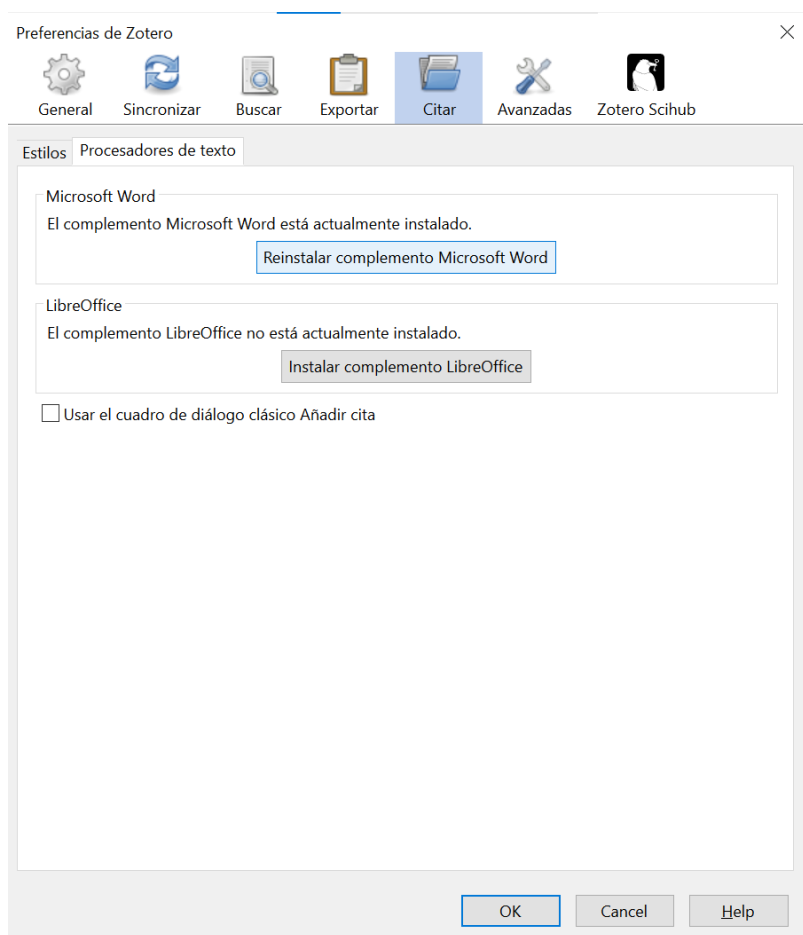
Preferencias de Zotero

General Sincronizar Buscar Exportar Citar Avanzadas Zotero Scihub

Estilos Procesadores de texto

Microsoft Word
El complemento Microsoft Word está actualmente instalado.
Reinstalar complemento Microsoft Word

LibreOffice
El complemento LibreOffice no está actualmente instalado.
Instalar complemento LibreOffice

Usar el cuadro de diálogo clásico Añadir cita

OK Cancel Help